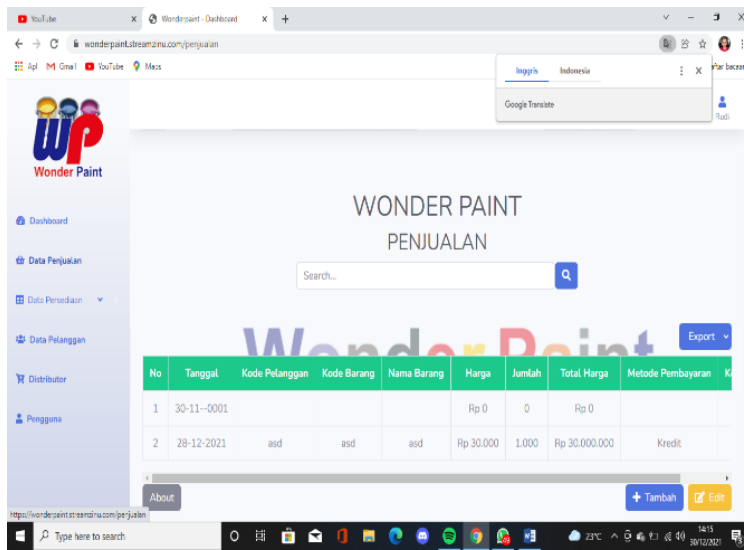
YouTube
Wonderpaint - Dashboard
wonderpaint.streamzinu.com/penjualan
Apl Gmail YouTube Maps
Inggris Indonesia
Google Translate
Rudi
Wonder Paint
Dashboard
Data Penjualan
Data Persediaan
Data Pelanggan
Distributor
Pengguna
WONDER PAINT
PENJUALAN
Search...
Export

| No | Tanggal | Kode Pelanggan | Kode Barang | Nama Barang | Harga | Jumlah | Total Harga | Metode Pembayaran | K |
|---|---|---|---|---|---|---|---|---|---|
| 1 | 30-11--0001 | | | | Rp 0 | 0 | Rp 0 | | |
| 2 | 28-12-2021 | asd | asd | asd | Rp 30.000 | 1.000 | Rp 30.000.000 | Kredit | |

About
Tambah
Edit
https://wonderpaint.streamzinu.com/penjualan
Type here to search
23°C
14:15
30/12/2021